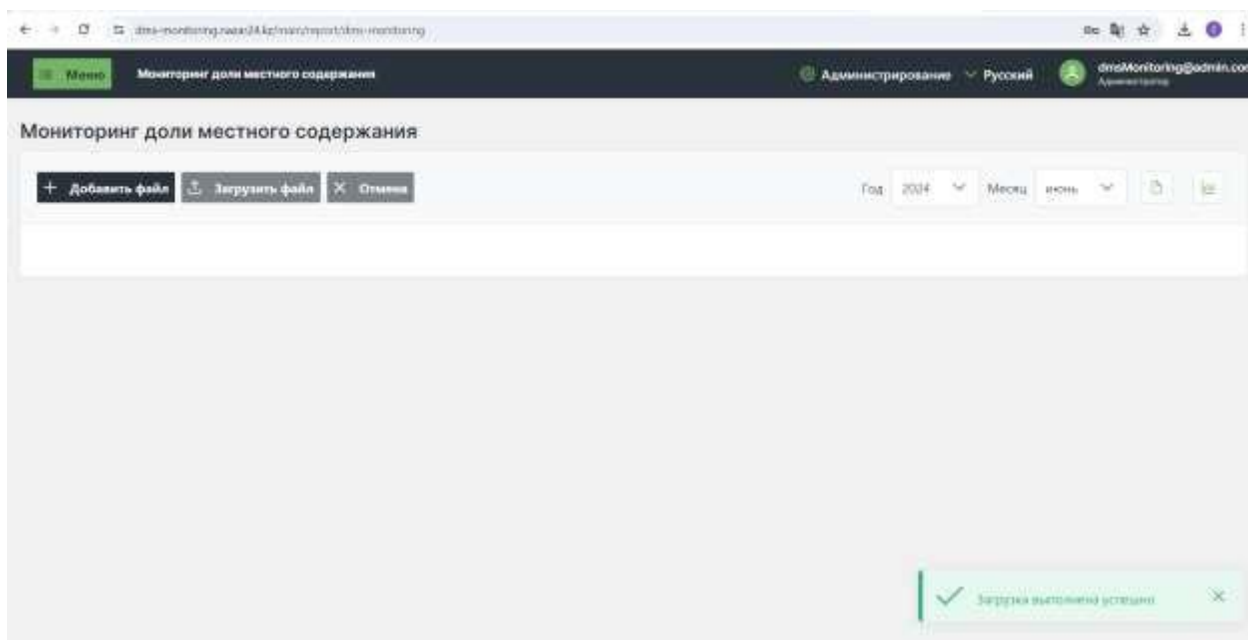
dms-monitoring.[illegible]/main/report/dms-monitoring

Меню Мониторинг доли местного содержания

Администрирование Русский dmsMonitoring@admin.com Администратор

Мониторинг доли местного содержания

+ Добавить файл Загрузить файл × Отмена

Год 2024 Месяц июнь

Загрузка выполнена успешно ×